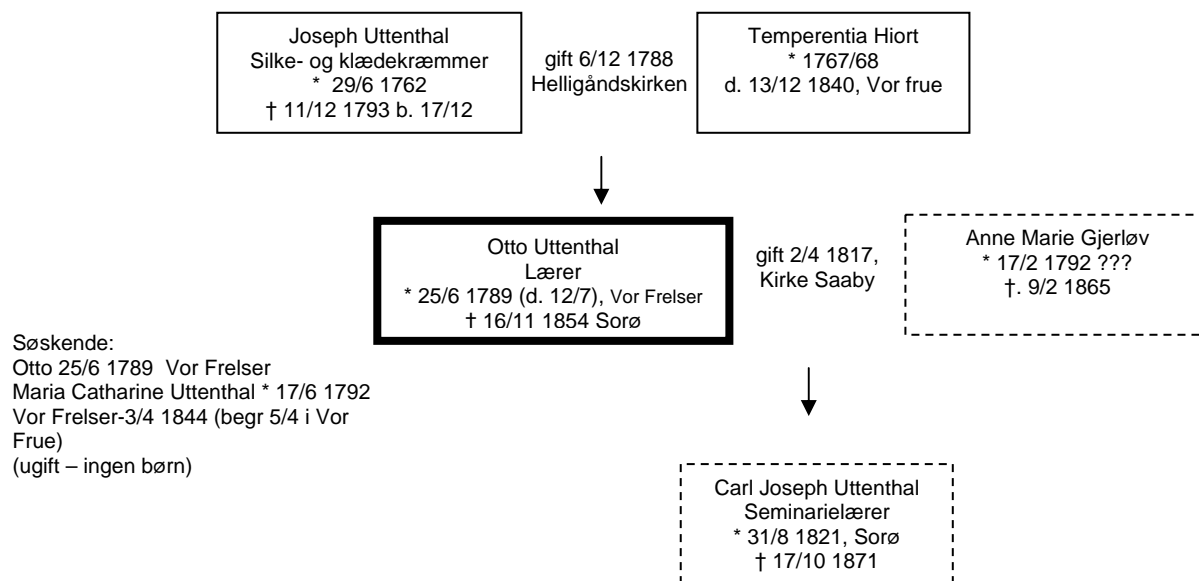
Joseph Uttenthal
Silke- og klædekræmmer
* 29/6 1762
† 11/12 1793 b. 17/12

gift 6/12 1788
Helligåndskirken

Temperentia Hiort
* 1767/68
d. 13/12 1840, Vor frue

Otto Uttenthal
Lærer
* 25/6 1789 (d. 12/7), Vor Frelser
† 16/11 1854 Sorø

gift 2/4 1817,
Kirke Saaby

Anne Marie Gjerløv
* 17/2 1792 ???
†. 9/2 1865

Søskende:
Otto 25/6 1789 Vor Frelser
Maria Catharine Uttenthal * 17/6 1792 Vor Frelser-3/4 1844 (begr 5/4 i Vor Frue)
(ugift – ingen børn)

Carl Joseph Uttenthal
Seminarielærer
* 31/8 1821, Sorø
† 17/10 1871